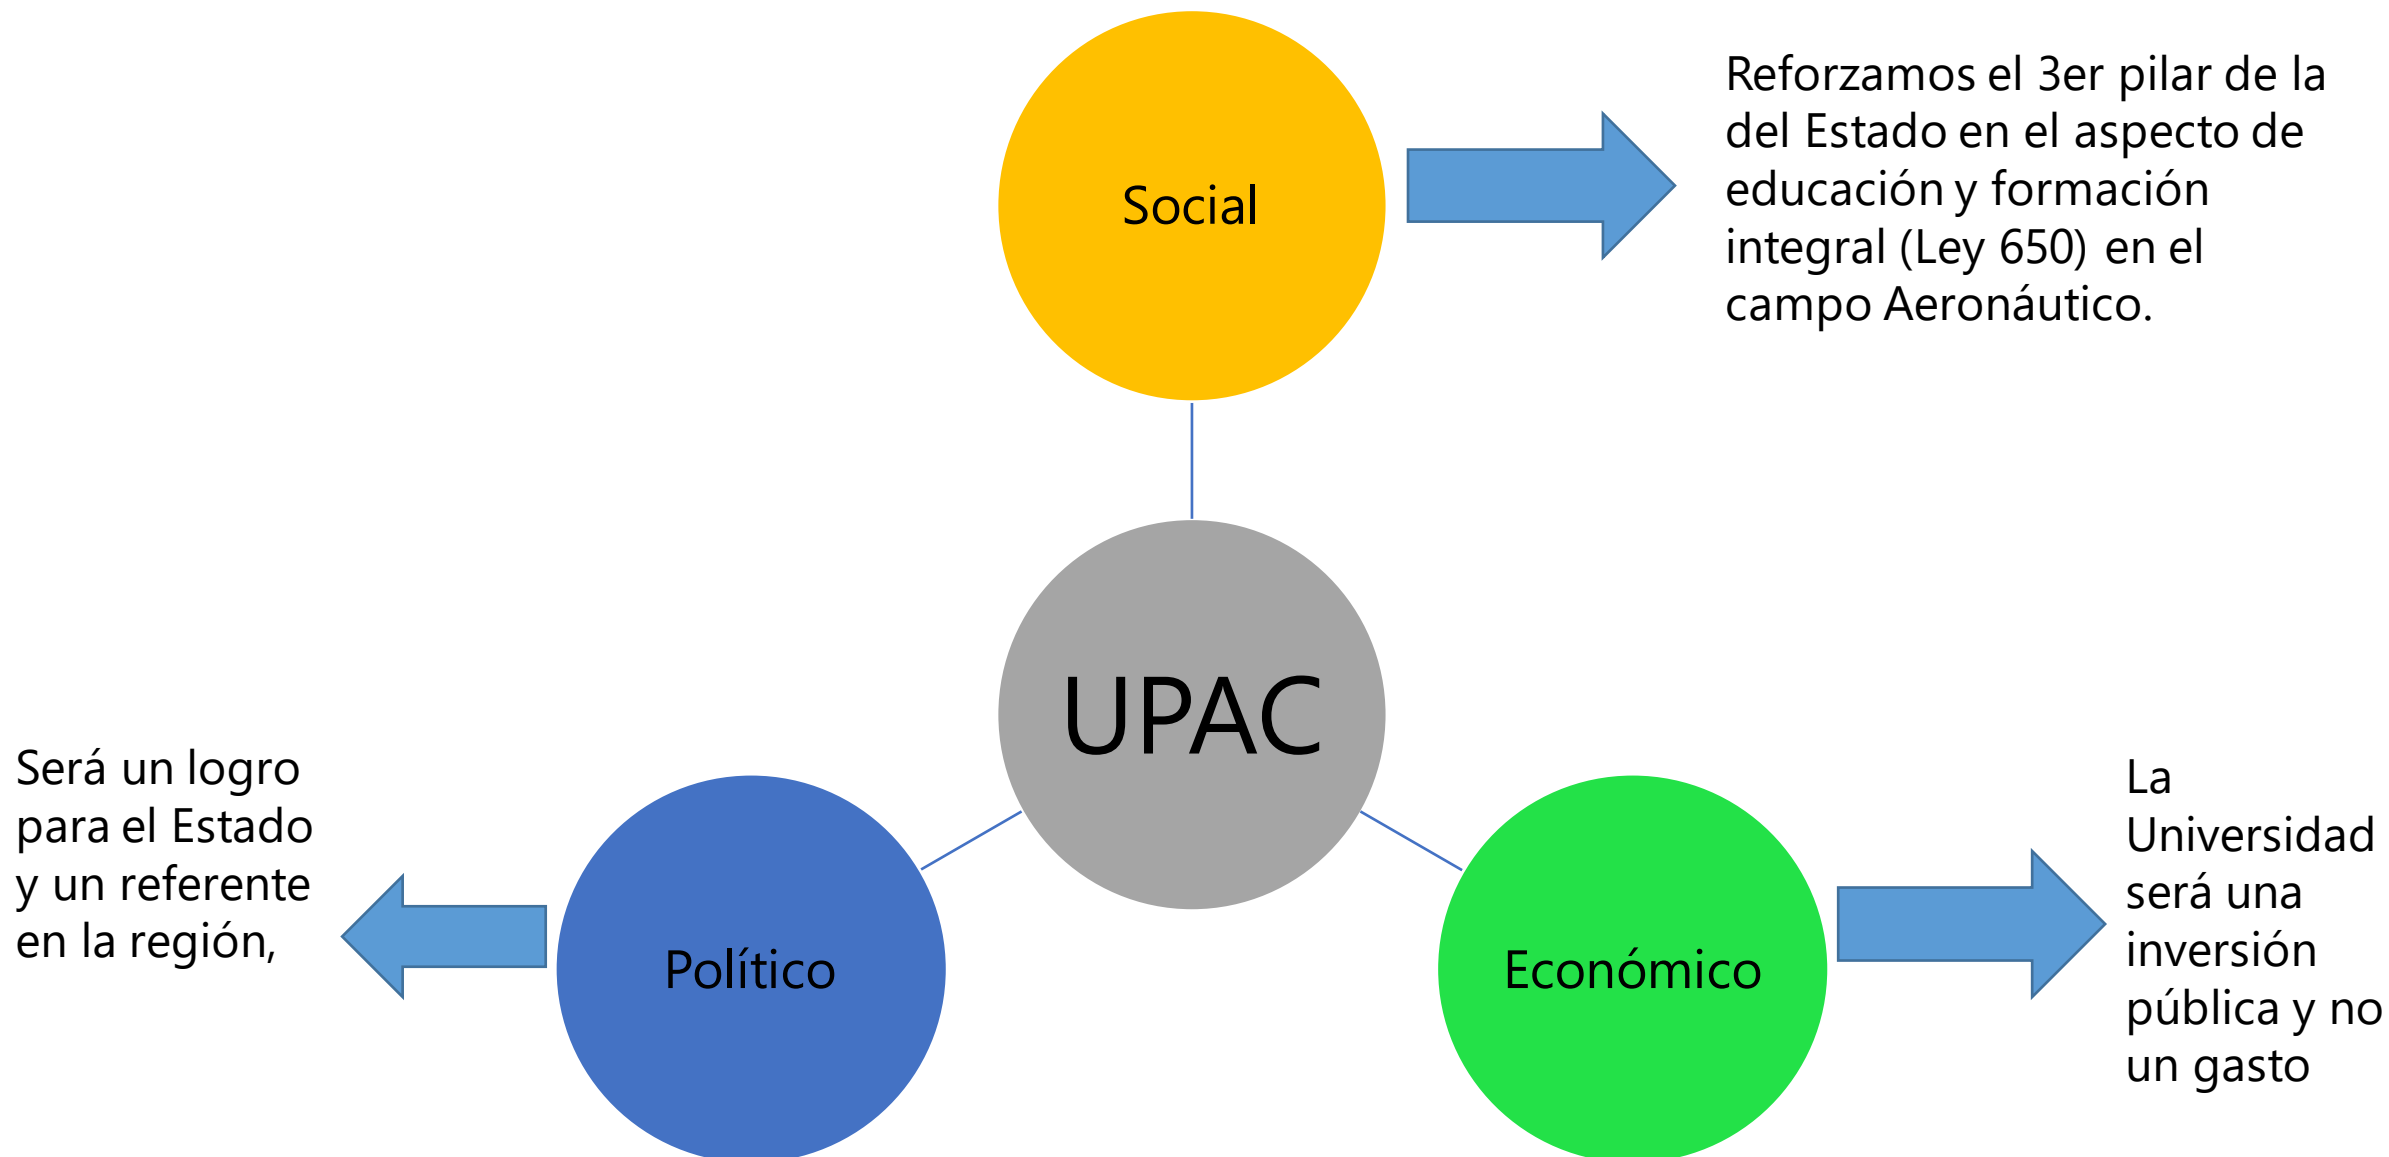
Social

Reforzamos el 3er pilar de la del Estado en el aspecto de educación y formación integral (Ley 650) en el campo Aeronáutico.

UPAC

Será un logro para el Estado y un referente en la región,

Político

Económico

La Universidad será una inversión pública y no un gasto